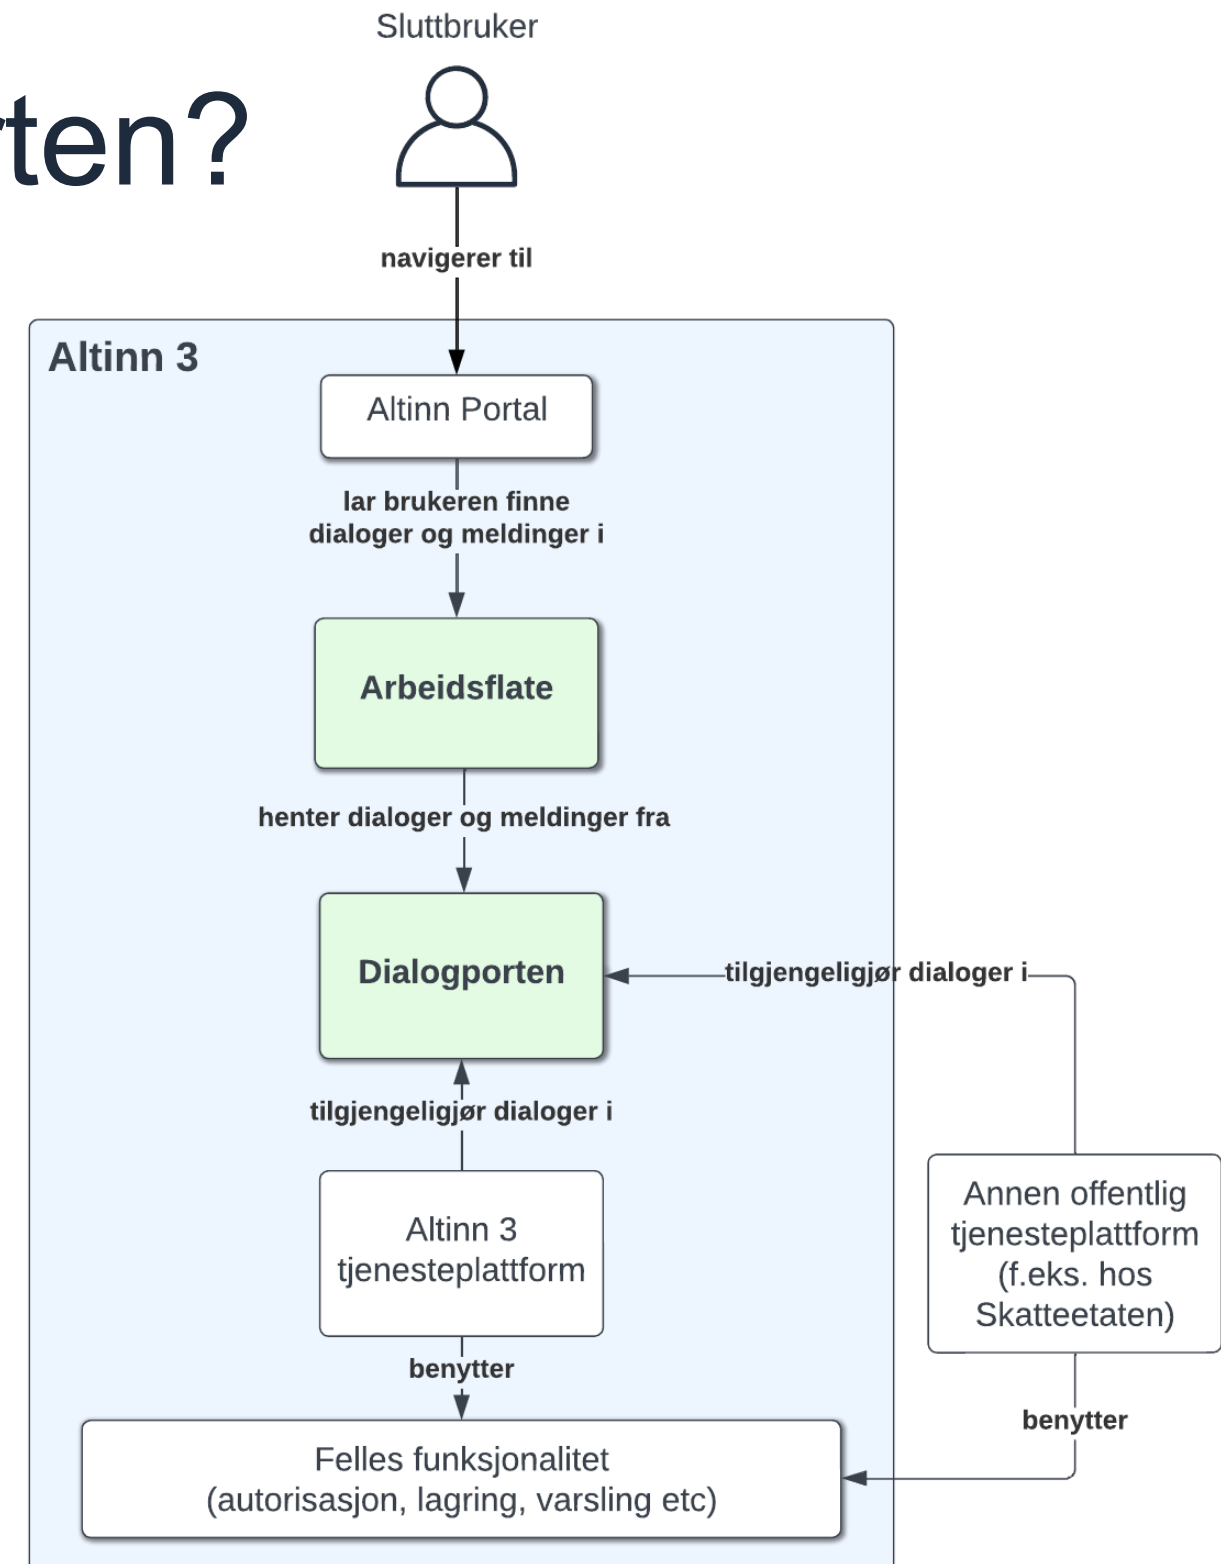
rten?

Sluttbruker

navigerer til

Altinn 3

Altinn Portal

lar brukeren finne dialoger og meldinger i

Arbeidsflate

henter dialoger og meldinger fra

Dialogporten

tilgjengeligjør dialoger i

tilgjengeligjør dialoger i

Altinn 3 tjenesteplattform

Annen offentlig tjenesteplattform (f.eks. hos Skatteetaten)

benytter

benytter

Felles funksjonalitet (autorisasjon, lagring, varsling etc)